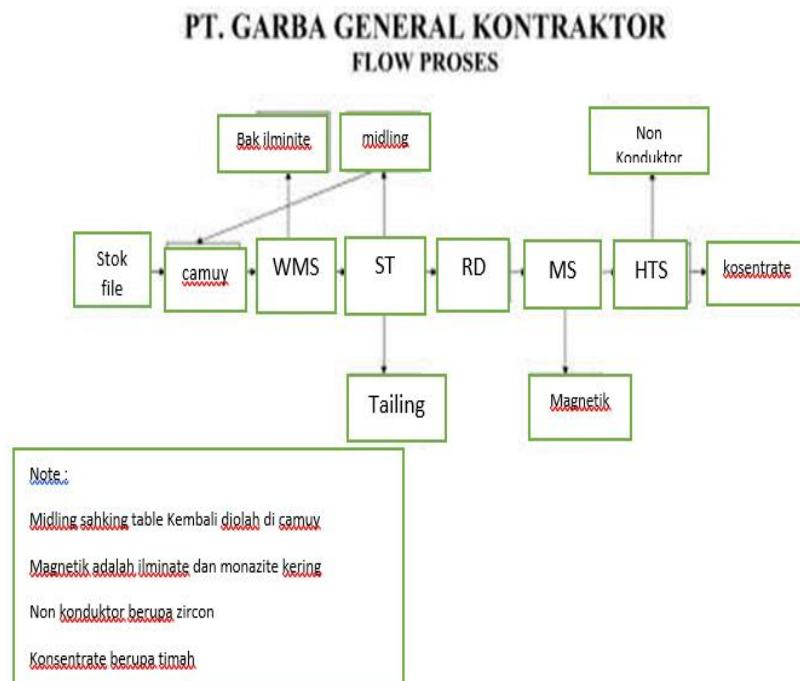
PT. GARBA GENERAL KONTRAKTOR
FLOW PROSES

Bak ilminite

midling

Non Konduktor

Stok file

camuy

WMS

ST

RD

MS

HTS

kosentrate

Tailing

Magnetik

Note :

Midling sahking table Kembali diolah di camuy

Magnetik adalah ilminate dan monazite kering

Non konduktor berupa zircon

Konsentrate berupa timah